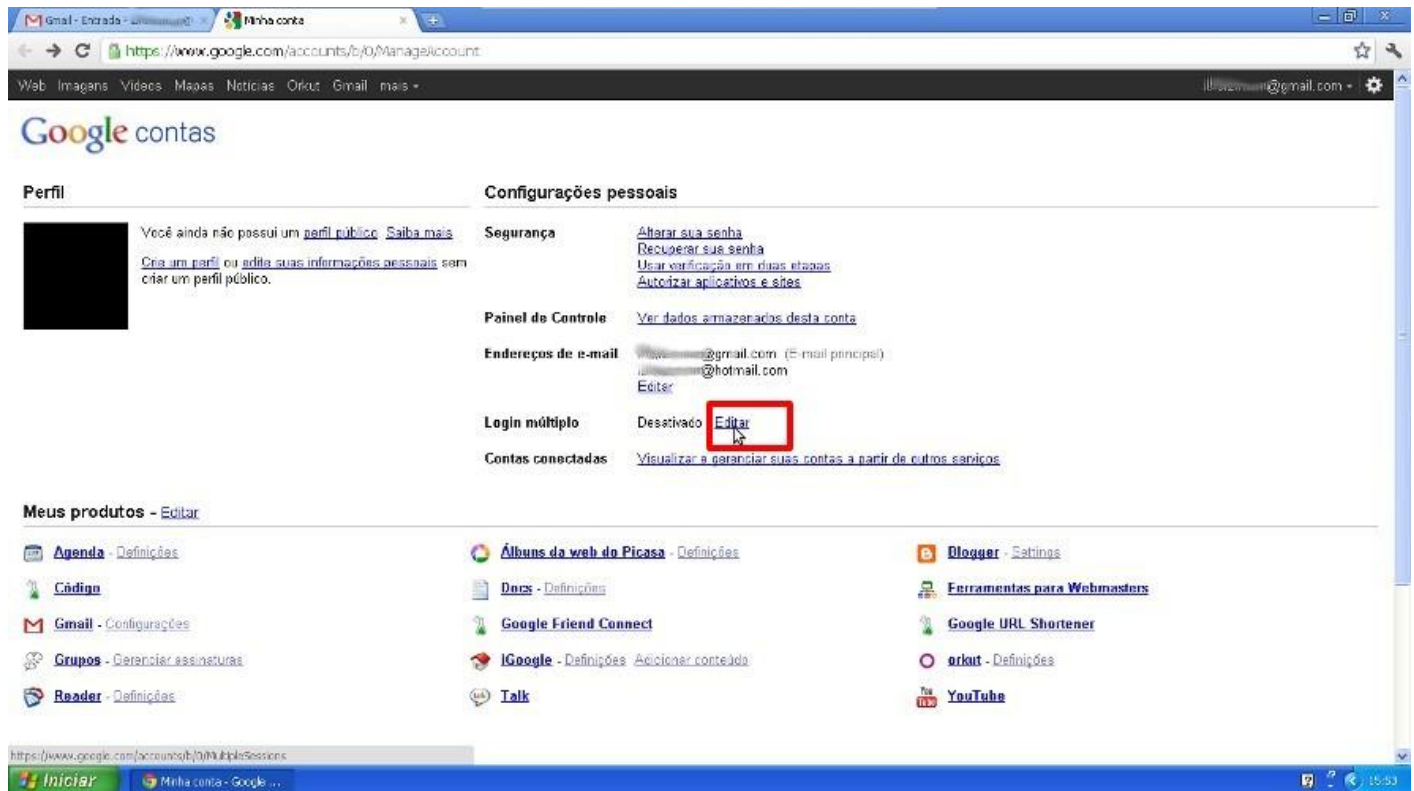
Gmail - Entrada - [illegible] Minha conta

https://www.google.com/accounts/b/0/ManageAccount

Web Imagens Vídeos Mapas Notícias Orkut Gmail mais ▾

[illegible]@gmail.com ▾

Google contas

Perfil

Você ainda não possui um perfil público. Saiba mais

Crie um perfil ou edite suas informações pessoais sem criar um perfil público.

Configurações pessoais

Segurança
Alterar sua senha
Recuperar sua senha
Usar verificação em duas etapas
Autorizar aplicativos e sites

Painel de Controle
Ver dados armazenados desta conta

Endereços de e-mail
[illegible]@gmail.com (E-mail principal)
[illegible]@hotmail.com
Editar

Login múltiplo
Desativado Editar

Contas conectadas
Visualizar e gerenciar suas contas a partir de outros serviços

Meus produtos - Editar

Agenda - Definições
Código
Gmail - Configurações
Grupos - Gerenciar assinaturas
Reader - Definições

Álbuns da web do Picasa - Definições
Docs - Definições
Google Friend Connect
iGoogle - Definições Adicionar conteúdo
Talk

Blogger - Settings
Ferramentas para Webmasters
Google URL Shortener
orkut - Definições
YouTube

https://www.google.com/accounts/b/0/MultipleSessions

Iniciar
Minha conta - Google ...
15:53